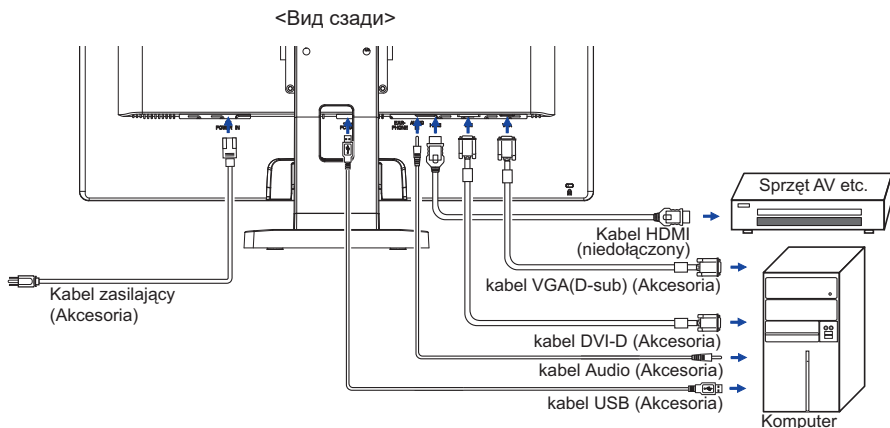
<Вид сзади>

POWER IN

Sprzęt AV etc.

Kabel HDMI (niedołączony)

kabel VGA(D-sub) (Akcesoria)

Kabel zasilający (Akcesoria)

kabel DVI-D (Akcesoria)

kabel Audio (Akcesoria)

kabel USB (Akcesoria)

Komputer